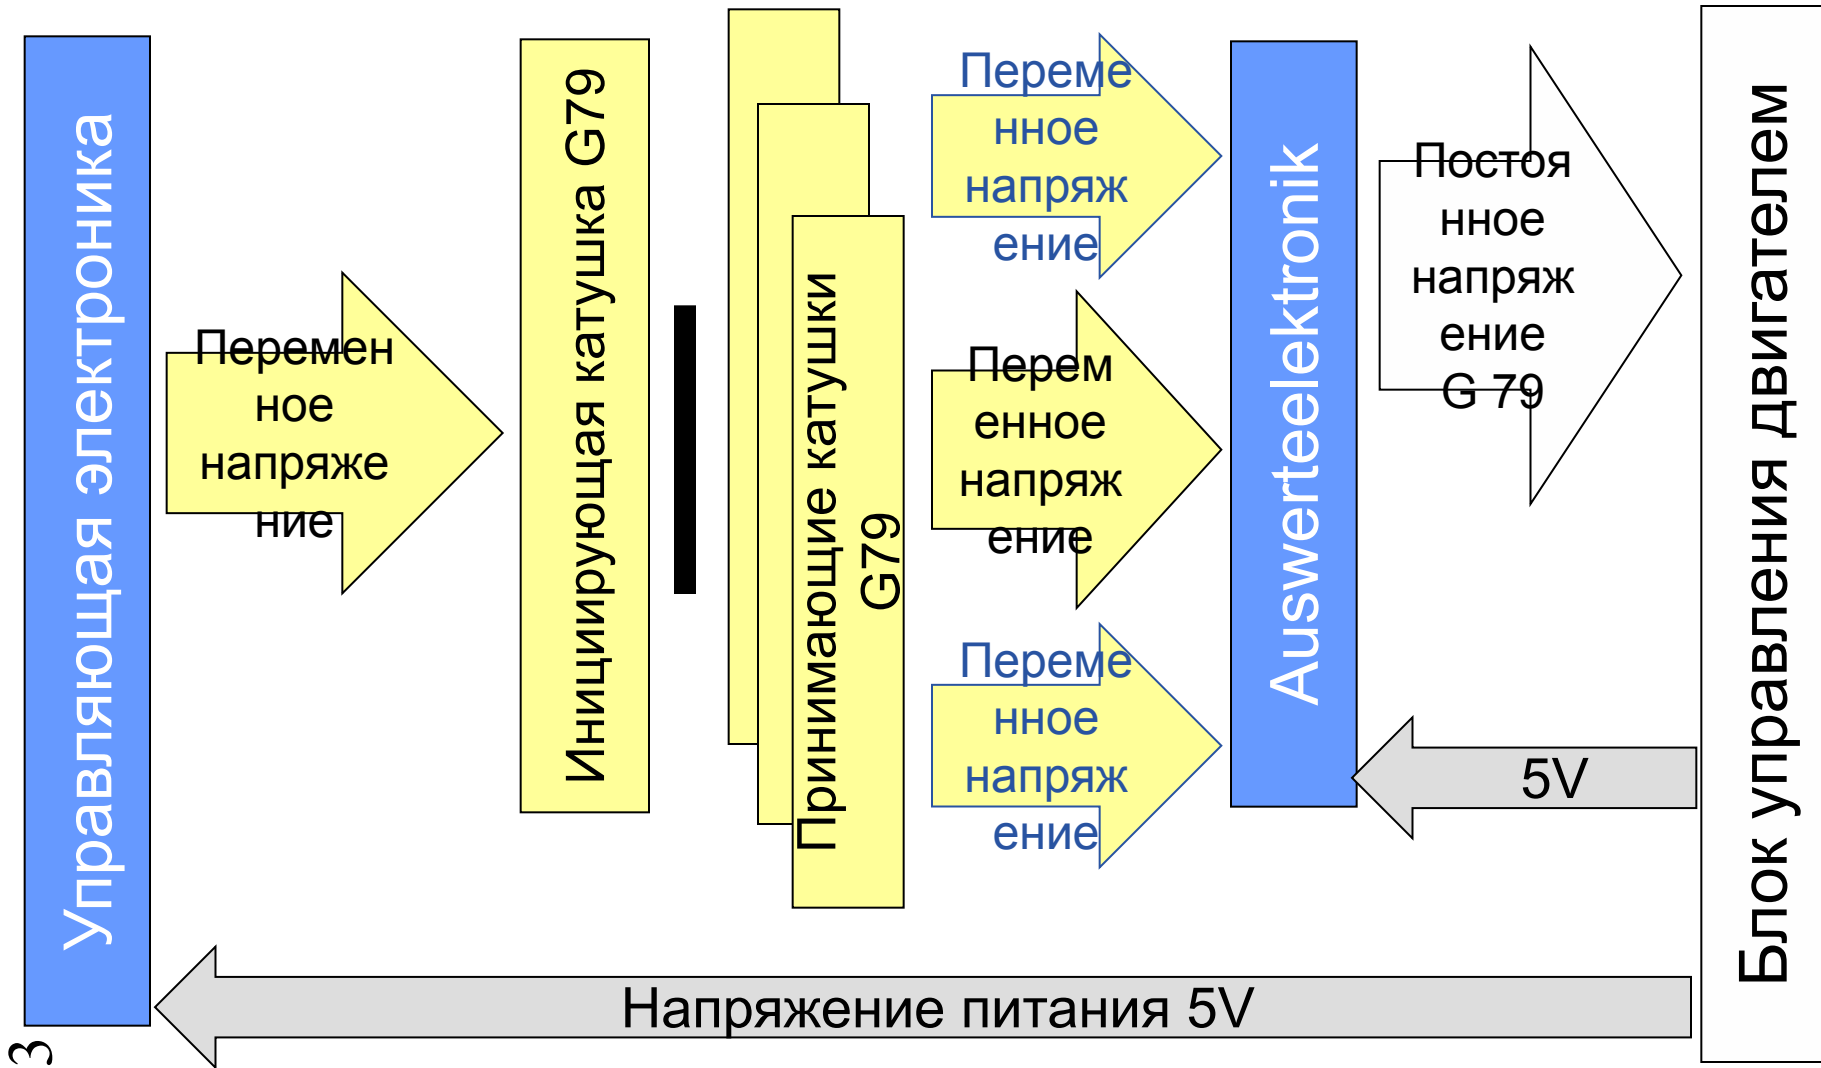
Управляющая электроника

Переменное напряжение

Инициирующая катушка G79

Принимающие катушки G79

Переменное напряжение

Переменное напряжение

Переменное напряжение

Auswerteelektronik

Постоянное напряжение G 79

5V

Блок управления двигателем

Напряжение питания 5V

3